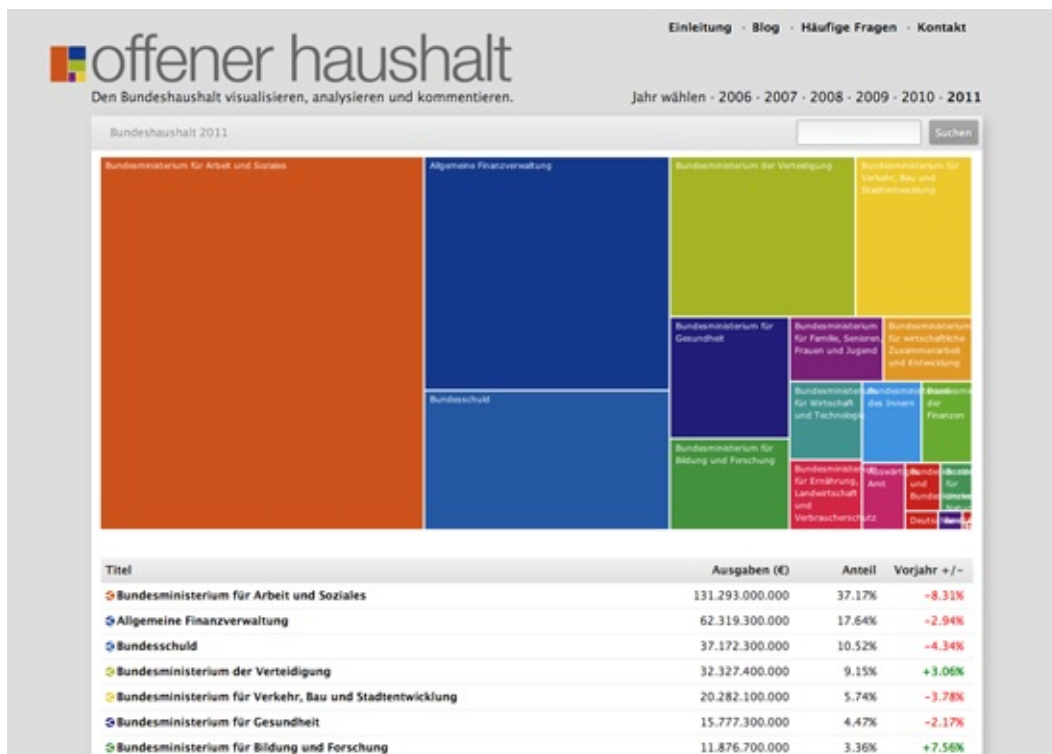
Einleitung · Blog · Häufige Fragen · Kontakt

offener haushalt

Den Bundeshaushalt visualisieren, analysieren und kommentieren.

Jahr wählen · 2006 · 2007 · 2008 · 2009 · 2010 · 2011

Bundeshaushalt 2011

Suchen

Bundesministerium für Arbeit und Soziales

Allgemeine Finanzverwaltung

Bundesschuld

Bundesministerium der Verteidigung

Bundesministerium für Verkehr, Bau und Stadtentwicklung

Bundesministerium für Gesundheit

Bundesministerium für Familie, Senioren, Frauen und Jugend

Bundesministerium für wirtschaftliche Zusammenarbeit und Entwicklung

Bundesministerium für Bildung und Forschung

Bundesministerium für Wirtschaft und Technologie

Bundesministerium des Innern

Bundesministerium der Finanzen

Bundesministerium für Ernährung, Landwirtschaft und Verbraucherschutz

Auswärtiges Amt

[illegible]

| Titel | Ausgaben (€) | Anteil | Vorjahr +/- |
|---|---|---|---|
| Bundesministerium für Arbeit und Soziales | 131.293.000.000 | 37.17% | -8.31% |
| Allgemeine Finanzverwaltung | 62.319.300.000 | 17.64% | -2.94% |
| Bundesschuld | 37.172.300.000 | 10.52% | -4.34% |
| Bundesministerium der Verteidigung | 32.327.400.000 | 9.15% | +3.06% |
| Bundesministerium für Verkehr, Bau und Stadtentwicklung | 20.282.100.000 | 5.74% | -3.78% |
| Bundesministerium für Gesundheit | 15.777.300.000 | 4.47% | -2.17% |
| Bundesministerium für Bildung und Forschung | 11.876.700.000 | 3.36% | +7.56% |